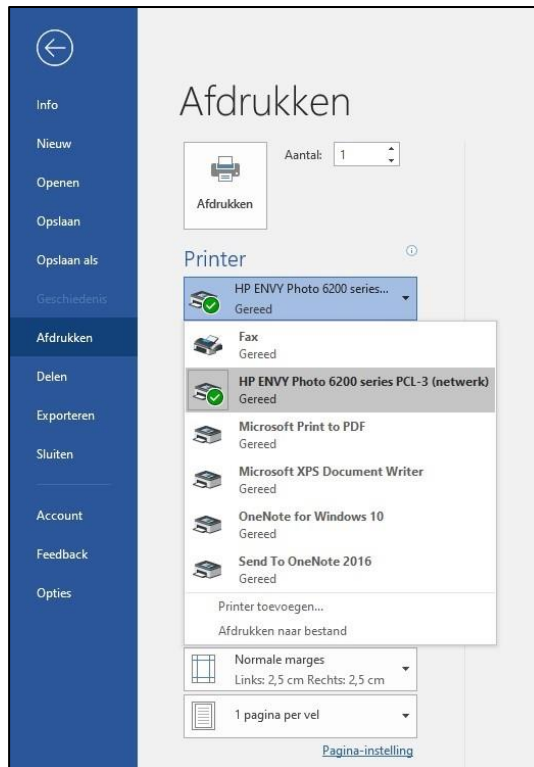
Info
Nieuw
Openen
Opslaan
Opslaan als
Geschiedenis
Afdrukken
Delen
Exporteren
Sluiten
Account
Feedback
Opties

Afdrukken

Aantal: 1

Afdrukken

Printer

HP ENVY Photo 6200 series...
Gereed

Fax
Gereed

HP ENVY Photo 6200 series PCL-3 (netwerk)
Gereed

Microsoft Print to PDF
Gereed

Microsoft XPS Document Writer
Gereed

OneNote for Windows 10
Gereed

Send To OneNote 2016
Gereed

Printer toevoegen...
Afdrukken naar bestand

Normale marges
Links: 2,5 cm Rechts: 2,5 cm

1 pagina per vel

Pagina-instelling